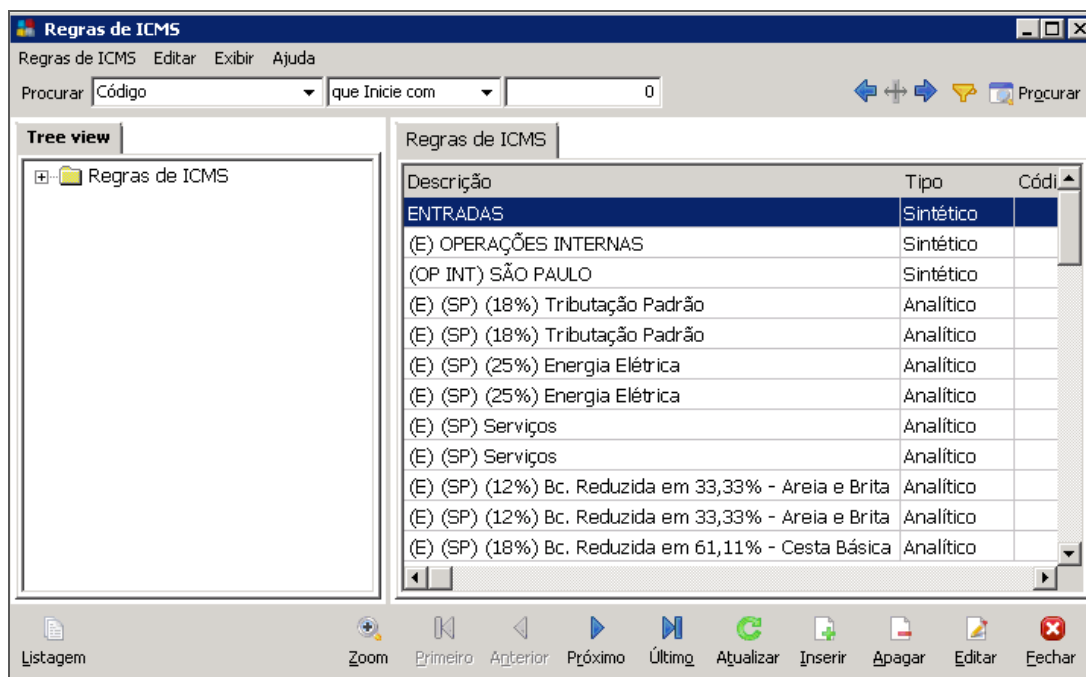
Regras de ICMS

Regras de ICMS Editar Exibir Ajuda

Procurar Código que Inicie com 0 Procurar

Tree view

Regras de ICMS

Regras de ICMS

| Descrição | Tipo | Códi |
|---|---|---|
| ENTRADAS | Sintético | |
| (E) OPERAÇÕES INTERNAS | Sintético | |
| (OP INT) SÃO PAULO | Sintético | |
| (E) (SP) (18%) Tributação Padrão | Analítico | |
| (E) (SP) (18%) Tributação Padrão | Analítico | |
| (E) (SP) (25%) Energia Elétrica | Analítico | |
| (E) (SP) (25%) Energia Elétrica | Analítico | |
| (E) (SP) Serviços | Analítico | |
| (E) (SP) Serviços | Analítico | |
| (E) (SP) (12%) Bc. Reduzida em 33,33% - Areia e Brita | Analítico | |
| (E) (SP) (12%) Bc. Reduzida em 33,33% - Areia e Brita | Analítico | |
| (E) (SP) (18%) Bc. Reduzida em 61,11% - Cesta Básica | Analítico | |

Listagem Zoom Primeiro Anterior Próximo Último Atualizar Inserir Apagar Editar Fechar